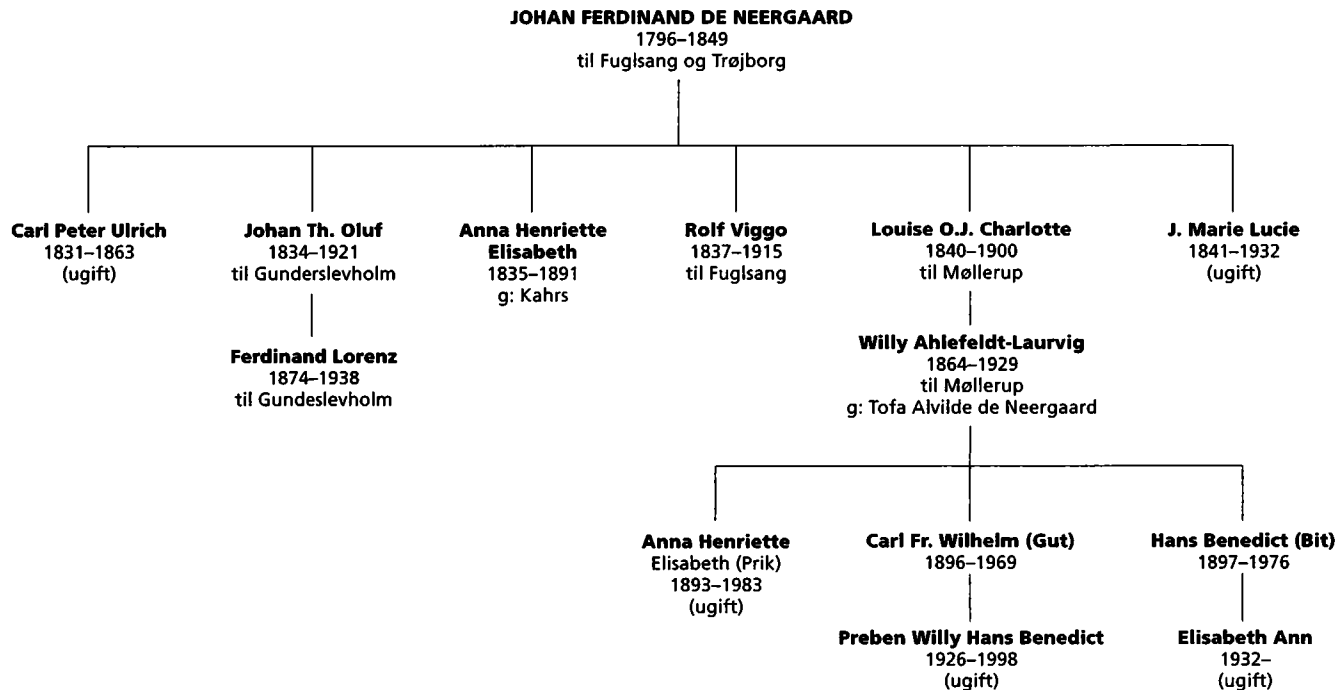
JOHAN FERDINAND DE NEERGAARD
1796–1849
til Fuglsang og Trøjborg

Carl Peter Ulrich
1831–1863
(ugift)

Johan Th. Oluf
1834–1921
til Gunderslevholm

Ferdinand Lorenz
1874–1938
til Gundeslevholm

Anna Henriette Elisabeth
1835–1891
g: Kahrs

Rolf Viggo
1837–1915
til Fuglsang

Louise O.J. Charlotte
1840–1900
til Møllerup

Willy Ahlefeldt-Laurvig
1864–1929
til Møllerup
g: Tofa Alvilde de Neergaard

J. Marie Lucie
1841–1932
(ugift)

Anna Henriette
Elisabeth (Prik)
1893–1983
(ugift)

Carl Fr. Wilhelm (Gut)
1896–1969

Preben Willy Hans Benedict
1926–1998
(ugift)

Hans Benedict (Bit)
1897–1976

Elisabeth Ann
1932–
(ugift)